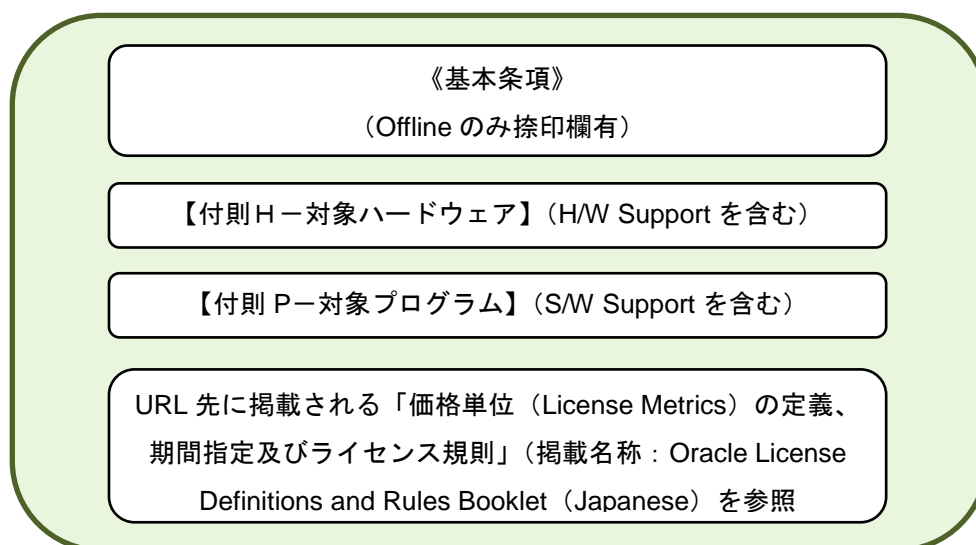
《基本条項》
（Offline のみ捺印欄有）

【付則H－対象ハードウェア】（H/W Support を含む）

【付則 P－対象プログラム】（S/W Support を含む）

URL 先に掲載される「価格単位（License Metrics）の定義、期間指定及びライセンス規則」（掲載名称：Oracle License Definitions and Rules Booklet（Japanese）を参照